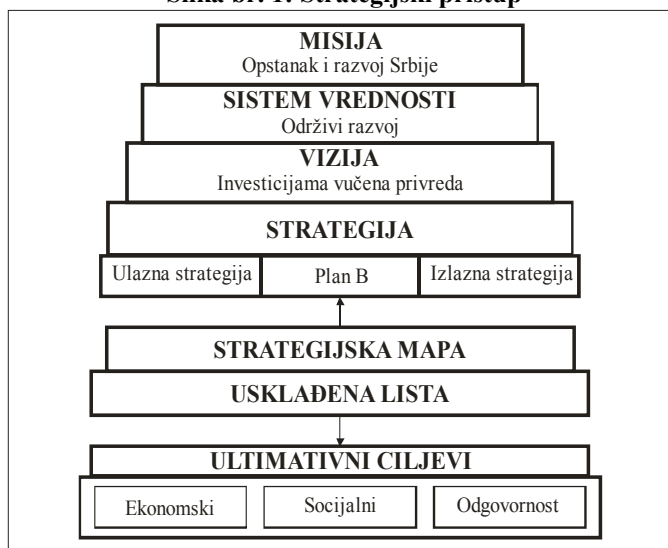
Slika br. 1. Strategijski pristup

MISIJA
Opstanak i razvoj Srbije

SISTEM VREDNOSTI
Održivi razvoj

VIZIJA
Investicijama vučena privreda

STRATEGIJA

Ulazna strategija

Plan B

Izlazna strategija

STRATEGIJSKA MAPA

USKLAĐENA LISTA

ULTIMATIVNI CILJEVI

Ekonomski

Socijalni

Odgovornost